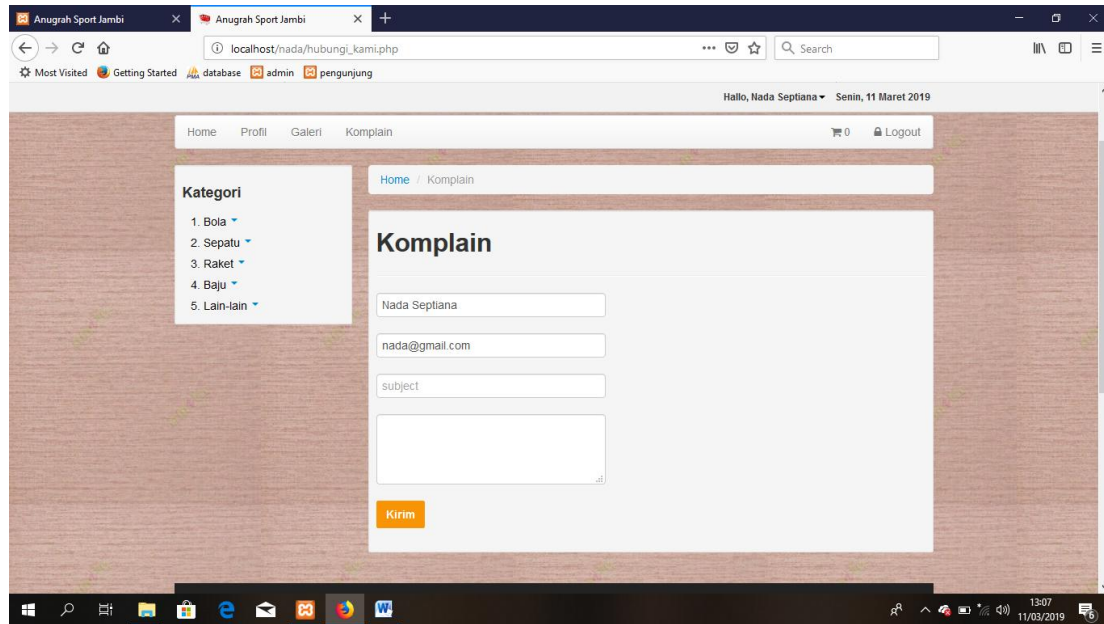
Anugrah Sport Jambi
Anugrah Sport Jambi
localhost/nada/hubungi_kami.php
Search
Most Visited Getting Started database admin pengunjung

Hallo, Nada Septiana Senin, 11 Maret 2019

Home Profil Galeri Komplain 0 Logout

Kategori
1. Bola
2. Sepatu
3. Raket
4. Baju
5. Lain-lain

Home / Komplain

Komplain

Nada Septiana
nada@gmail.com
subject

Kirim

13:07
11/03/2019